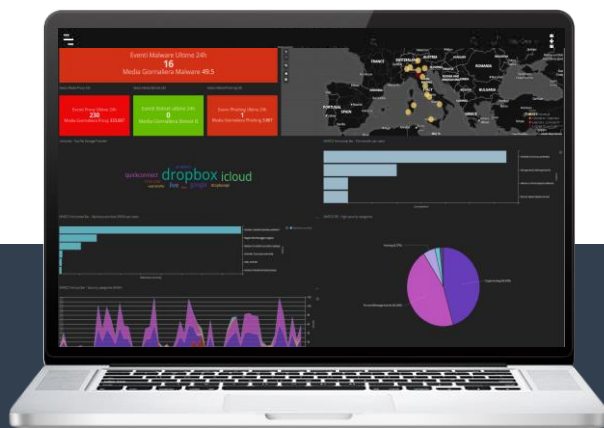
Eventi Malware Ultime 24h
16
Media Giornaliera Malware 49.5

Eventi Proxy Ultime 24h
230
Media Giornaliera Proxy 223,667

Eventi Botnet Ultime 24h
0
Media Giornaliera Botnet 0

Eventi Phishing Ultime 24h
1
Media Giornaliera Phishing 3.667

FRANCE
SWITZERLAND
AUSTRIA
ROMANIA
BULGARIA
PORTUGAL
SPAIN

quickconnect
dropbox
icloud
live
google
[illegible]

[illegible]